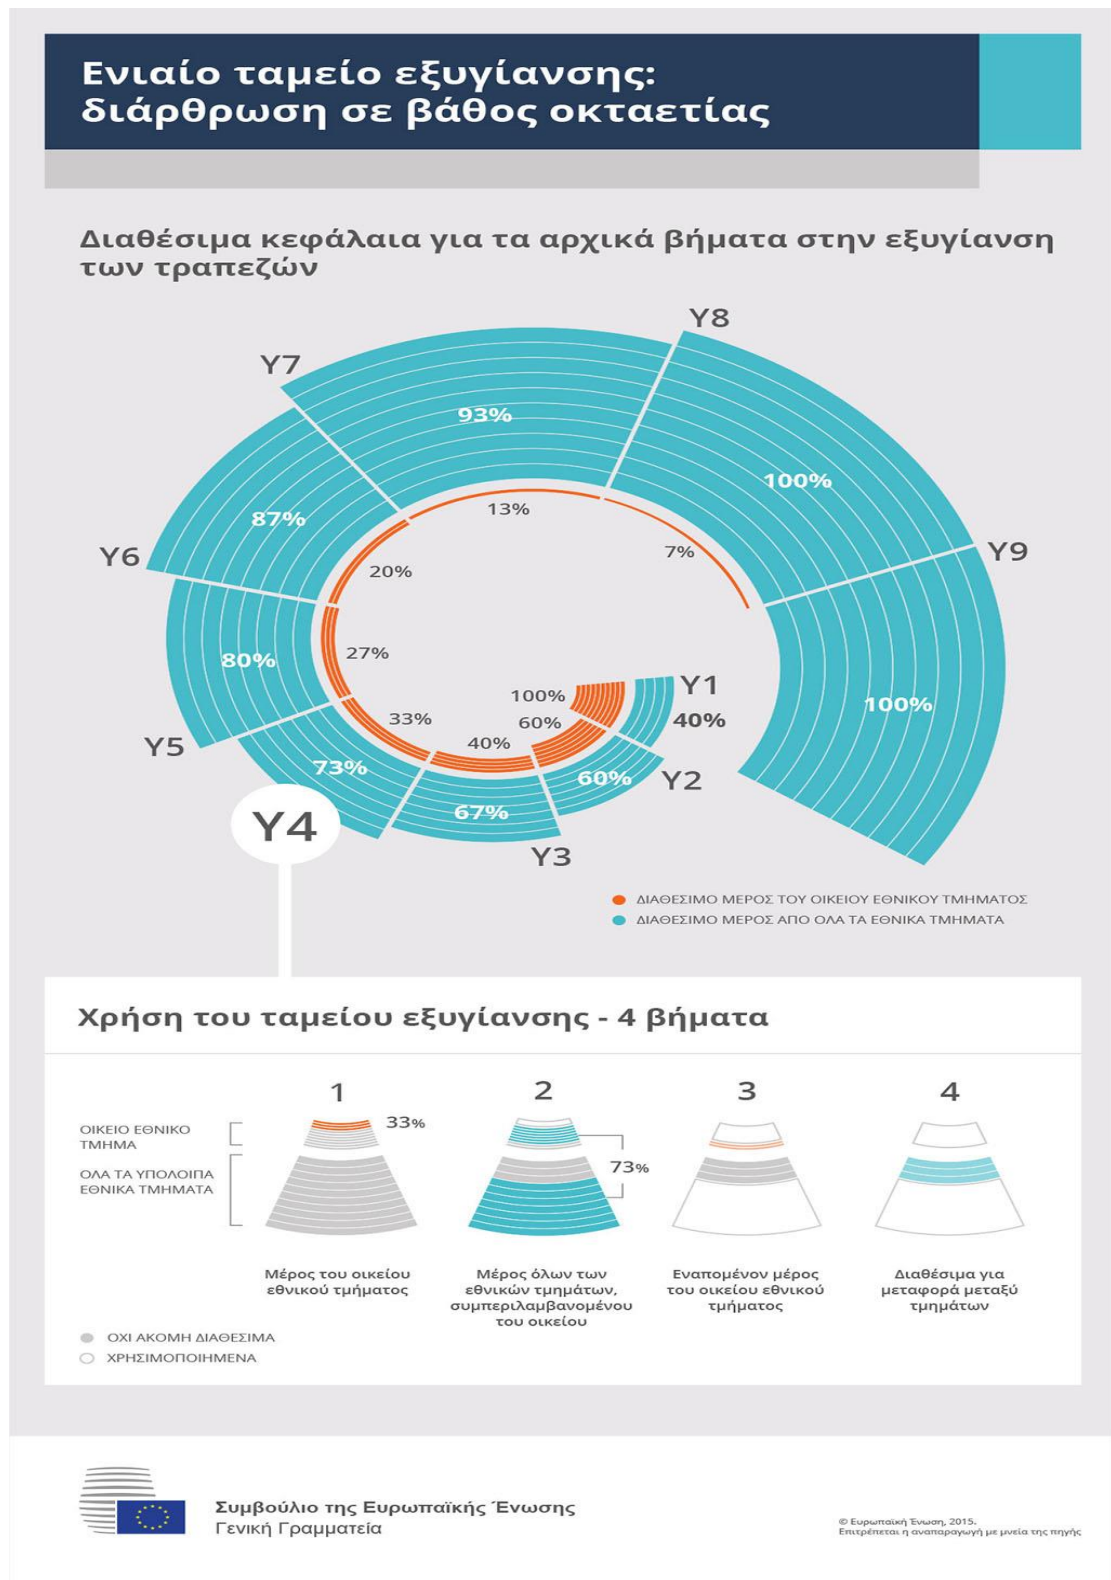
Ενιαίο ταμείο εξυγίανσης: διάρθρωση σε βάθος οκταετίας

Διαθέσιμα κεφάλαια για τα αρχικά βήματα στην εξυγίανση των τραπεζών

Y8
Y7
93%
100%
87%
13%
Y9
7%
Y6
20%
80%
27%
100%
100%
Y1
60%
40%
Y5
33%
40%
73%
60%
Y2
67%
Y4
Y3

ΔΙΑΘΕΣΙΜΟ ΜΕΡΟΣ ΤΟΥ ΟΙΚΕΙΟΥ ΕΘΝΙΚΟΥ ΤΜΗΜΑΤΟΣ
ΔΙΑΘΕΣΙΜΟ ΜΕΡΟΣ ΑΠΟ ΟΛΑ ΤΑ ΕΘΝΙΚΑ ΤΜΗΜΑΤΑ

Χρήση του ταμείου εξυγίανσης - 4 βήματα

ΟΙΚΕΙΟ ΕΘΝΙΚΟ ΤΜΗΜΑ
ΟΛΑ ΤΑ ΥΠΟΛΟΙΠΑ ΕΘΝΙΚΑ ΤΜΗΜΑΤΑ

1
33%
Μέρος του οικείου εθνικού τμήματος

2
73%
Μέρος όλων των εθνικών τμημάτων, συμπεριλαμβανομένου του οικείου

3
Εναπομένον μέρος του οικείου εθνικού τμήματος

4
Διαθέσιμα για μεταφορά μεταξύ τμημάτων

ΟΧΙ ΑΚΟΜΗ ΔΙΑΘΕΣΙΜΑ
ΧΡΗΣΙΜΟΠΟΙΗΜΕΝΑ

Συμβούλιο της Ευρωπαϊκής Ένωσης
Γενική Γραμματεία

© Ευρωπαϊκή Ένωση, 2015.
Επιτρέπεται η αναπαραγωγή με μνεία της πηγής